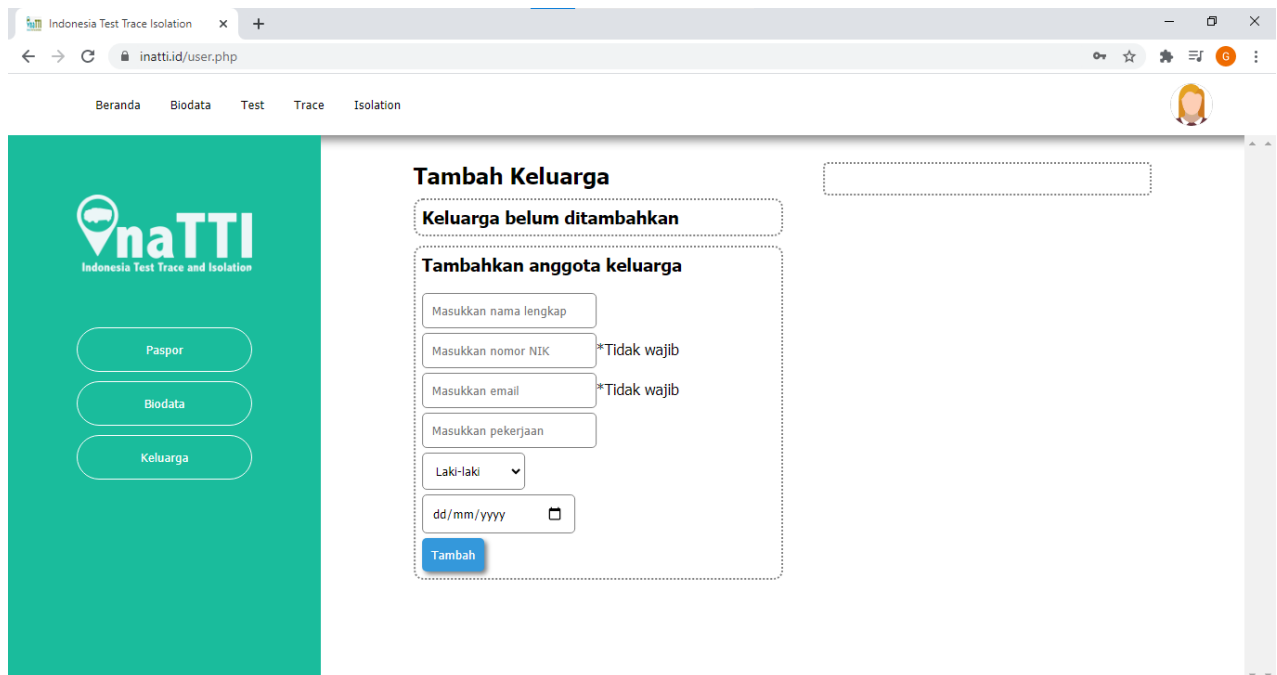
Indonesia Test Trace Isolation

inatti.id/user.php

G

Beranda Biodata Test Trace Isolation

naTTI
Indonesia Test Trace and Isolation

Paspor

Biodata

Keluarga

Tambah Keluarga

Keluarga belum ditambahkan

Tambahkan anggota keluarga

Masukkan nama lengkap

Masukkan nomor NIK *Tidak wajib

Masukkan email *Tidak wajib

Masukkan pekerjaan

Laki-laki

dd/mm/yyyy

Tambah